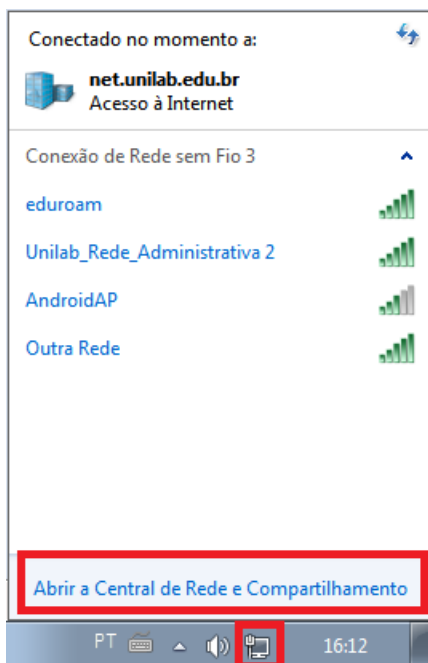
Conectado no momento a:

net.unilab.edu.br
Acesso à Internet

Conexão de Rede sem Fio 3

eduroam

Unilab_Rede_Administrativa 2

AndroidAP

Outra Rede

Abrir a Central de Rede e Compartilhamento

PT

16:12